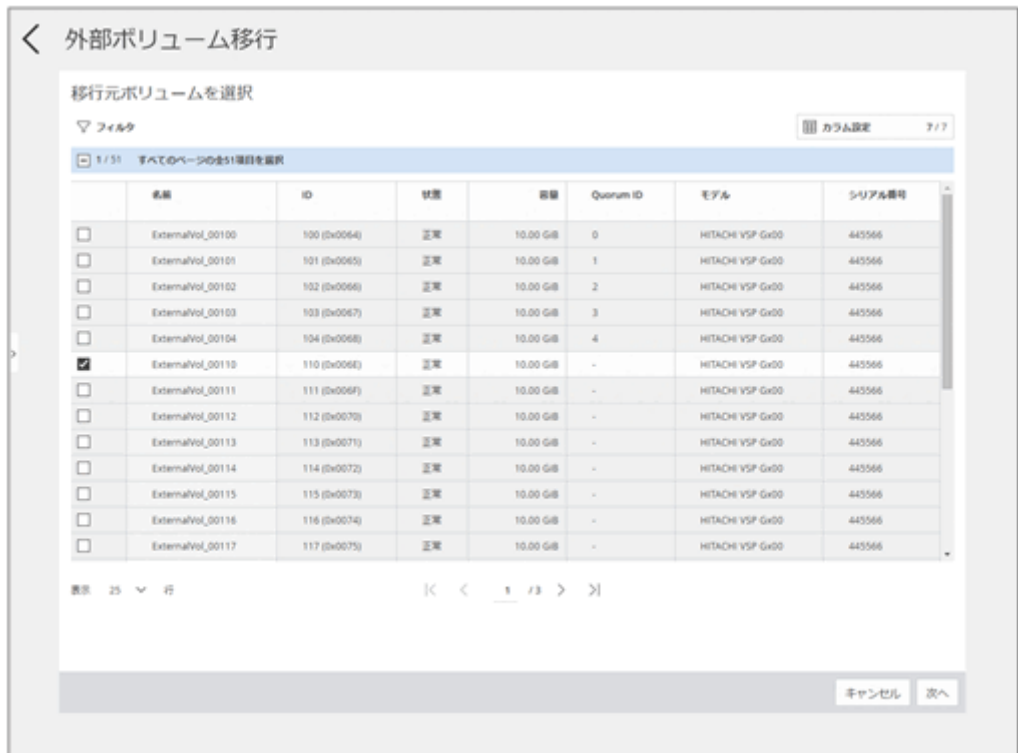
外部ボリューム移行

移行元ボリュームを選択

フィルタ

カラム設定 7/7

1/51 すべてのページの全51項目を選択

| | 名前 | ID | 状態 | 容量 | Quorum ID | モデル | シリアル番号 |
|---|---|---|---|---|---|---|---|
| ☐ | ExternalVol_00100 | 100 (0x0064) | 正常 | 10.00 GiB | 0 | HITACHI VSP Gx00 | 445566 |
| ☐ | ExternalVol_00101 | 101 (0x0065) | 正常 | 10.00 GiB | 1 | HITACHI VSP Gx00 | 445566 |
| ☐ | ExternalVol_00102 | 102 (0x0066) | 正常 | 10.00 GiB | 2 | HITACHI VSP Gx00 | 445566 |
| ☐ | ExternalVol_00103 | 103 (0x0067) | 正常 | 10.00 GiB | 3 | HITACHI VSP Gx00 | 445566 |
| ☐ | ExternalVol_00104 | 104 (0x0068) | 正常 | 10.00 GiB | 4 | HITACHI VSP Gx00 | 445566 |
| ☑ | ExternalVol_00110 | 110 (0x006E) | 正常 | 10.00 GiB | - | HITACHI VSP Gx00 | 445566 |
| ☐ | ExternalVol_00111 | 111 (0x006F) | 正常 | 10.00 GiB | - | HITACHI VSP Gx00 | 445566 |
| ☐ | ExternalVol_00112 | 112 (0x0070) | 正常 | 10.00 GiB | - | HITACHI VSP Gx00 | 445566 |
| ☐ | ExternalVol_00113 | 113 (0x0071) | 正常 | 10.00 GiB | - | HITACHI VSP Gx00 | 445566 |
| ☐ | ExternalVol_00114 | 114 (0x0072) | 正常 | 10.00 GiB | - | HITACHI VSP Gx00 | 445566 |
| ☐ | ExternalVol_00115 | 115 (0x0073) | 正常 | 10.00 GiB | - | HITACHI VSP Gx00 | 445566 |
| ☐ | ExternalVol_00116 | 116 (0x0074) | 正常 | 10.00 GiB | - | HITACHI VSP Gx00 | 445566 |
| ☐ | ExternalVol_00117 | 117 (0x0075) | 正常 | 10.00 GiB | - | HITACHI VSP Gx00 | 445566 |

表示 25 行

1 /3

キャンセル 次へ